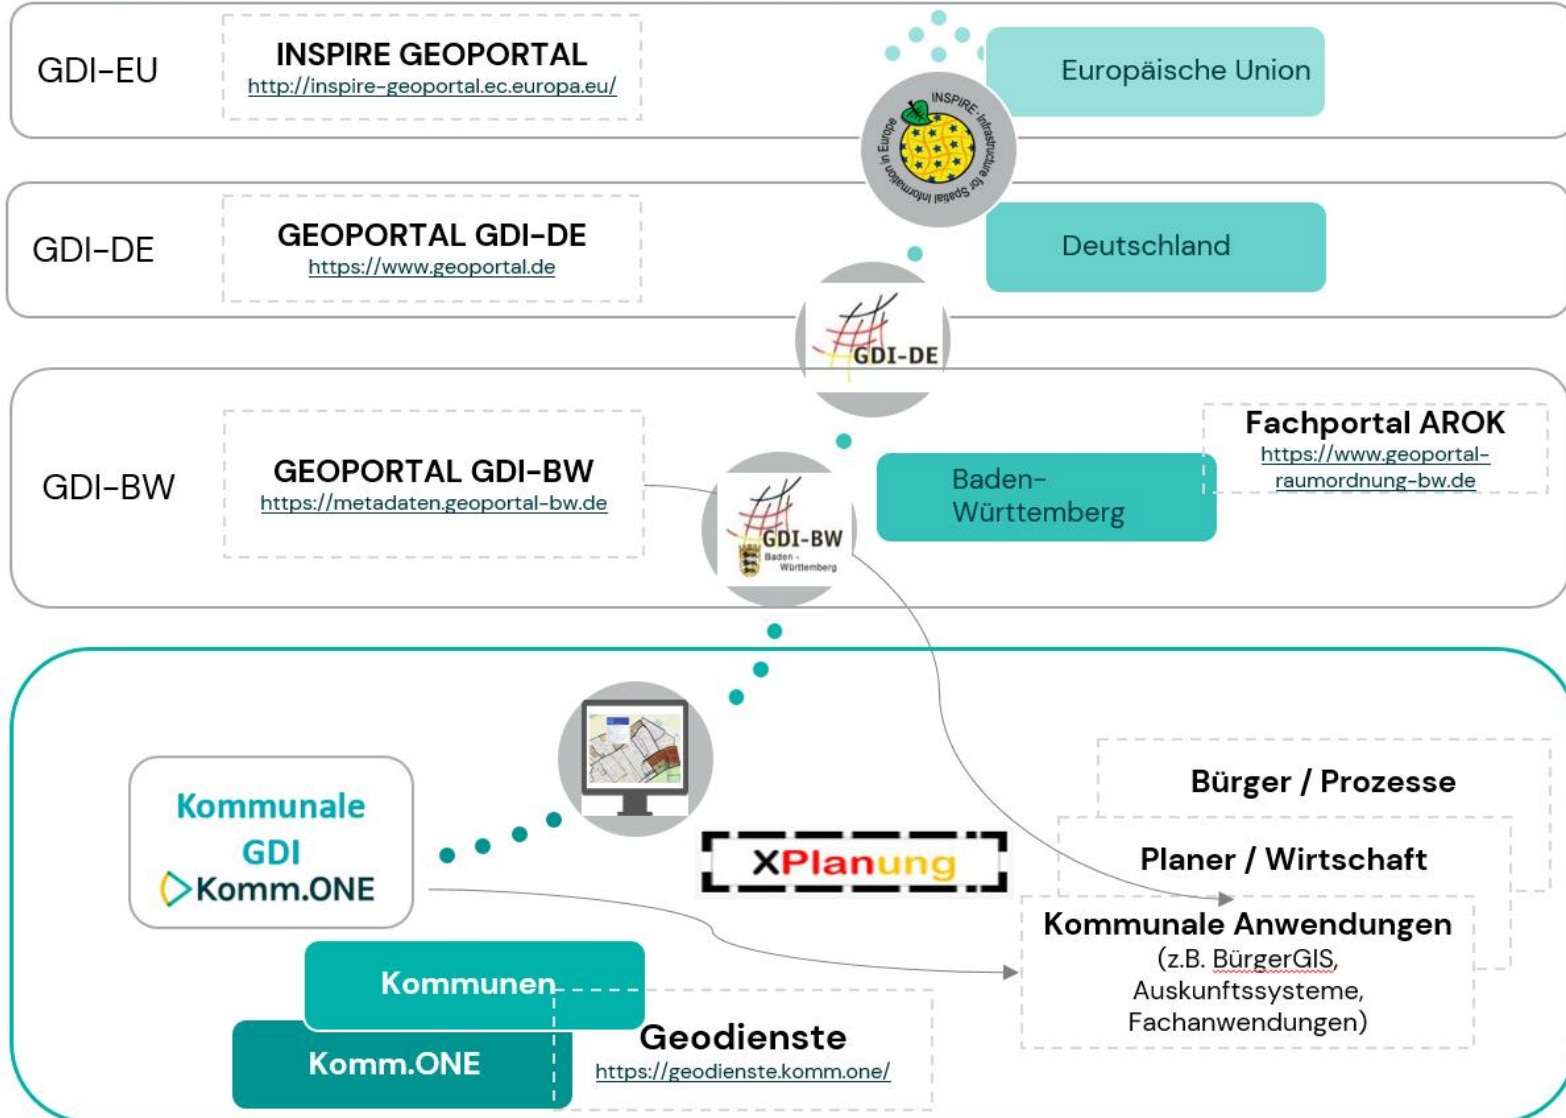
GDI-EU

INSPIRE GEOPORTAL
http://inspire-geoportal.ec.europa.eu/

Europäische Union

INSPIRE: Infrastructure for Spatial Information in Europe

GDI-DE

GEOPORTAL GDI-DE
https://www.geoportal.de

Deutschland

GDI-DE

GDI-BW

GEOPORTAL GDI-BW
https://metadaten.geoportal-bw.de

GDI-BW Baden-Württemberg

Baden-Württemberg

Fachportal AROK
https://www.geoportal-raumordnung-bw.de

Kommunale GDI
Komm.ONE

XPlanung

Bürger / Prozesse

Planer / Wirtschaft

Kommunale Anwendungen
(z.B. BürgerGIS, Auskunftssysteme, Fachanwendungen)

Kommunen

Komm.ONE

Geodienste
https://geodienste.komm.one/